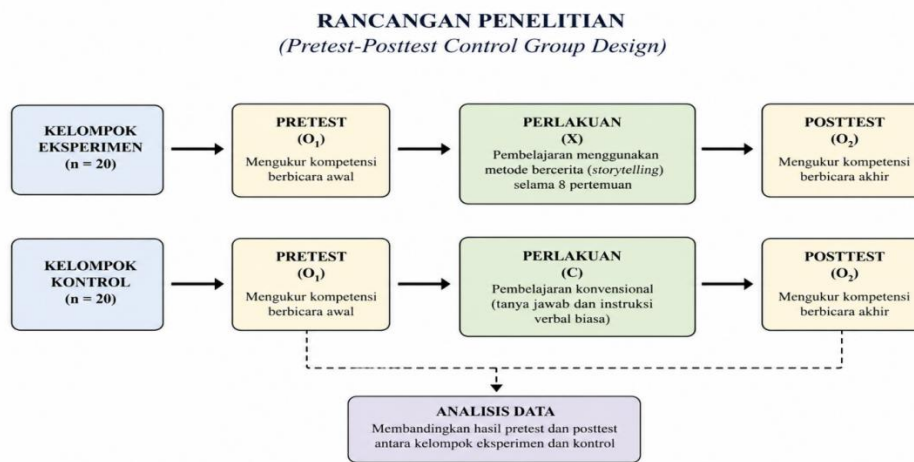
RANCANGAN PENELITIAN
(Pretest-Posttest Control Group Design)

KELOMPOK EKSPERIMEN
(n = 20)

PRETEST
($O_1$)
Mengukur kompetensi berbicara awal

PERLAKUAN
(X)
Pembelajaran menggunakan metode bercerita (storytelling) selama 8 pertemuan

POSTTEST
($O_2$)
Mengukur kompetensi berbicara akhir

KELOMPOK KONTROL
(n = 20)

PRETEST
($O_1$)
Mengukur kompetensi berbicara awal

PERLAKUAN
(C)
Pembelajaran konvensional (tanya jawab dan instruksi verbal biasa)

POSTTEST
($O_2$)
Mengukur kompetensi berbicara akhir

ANALISIS DATA
Membandingkan hasil pretest dan posttest antara kelompok eksperimen dan kontrol